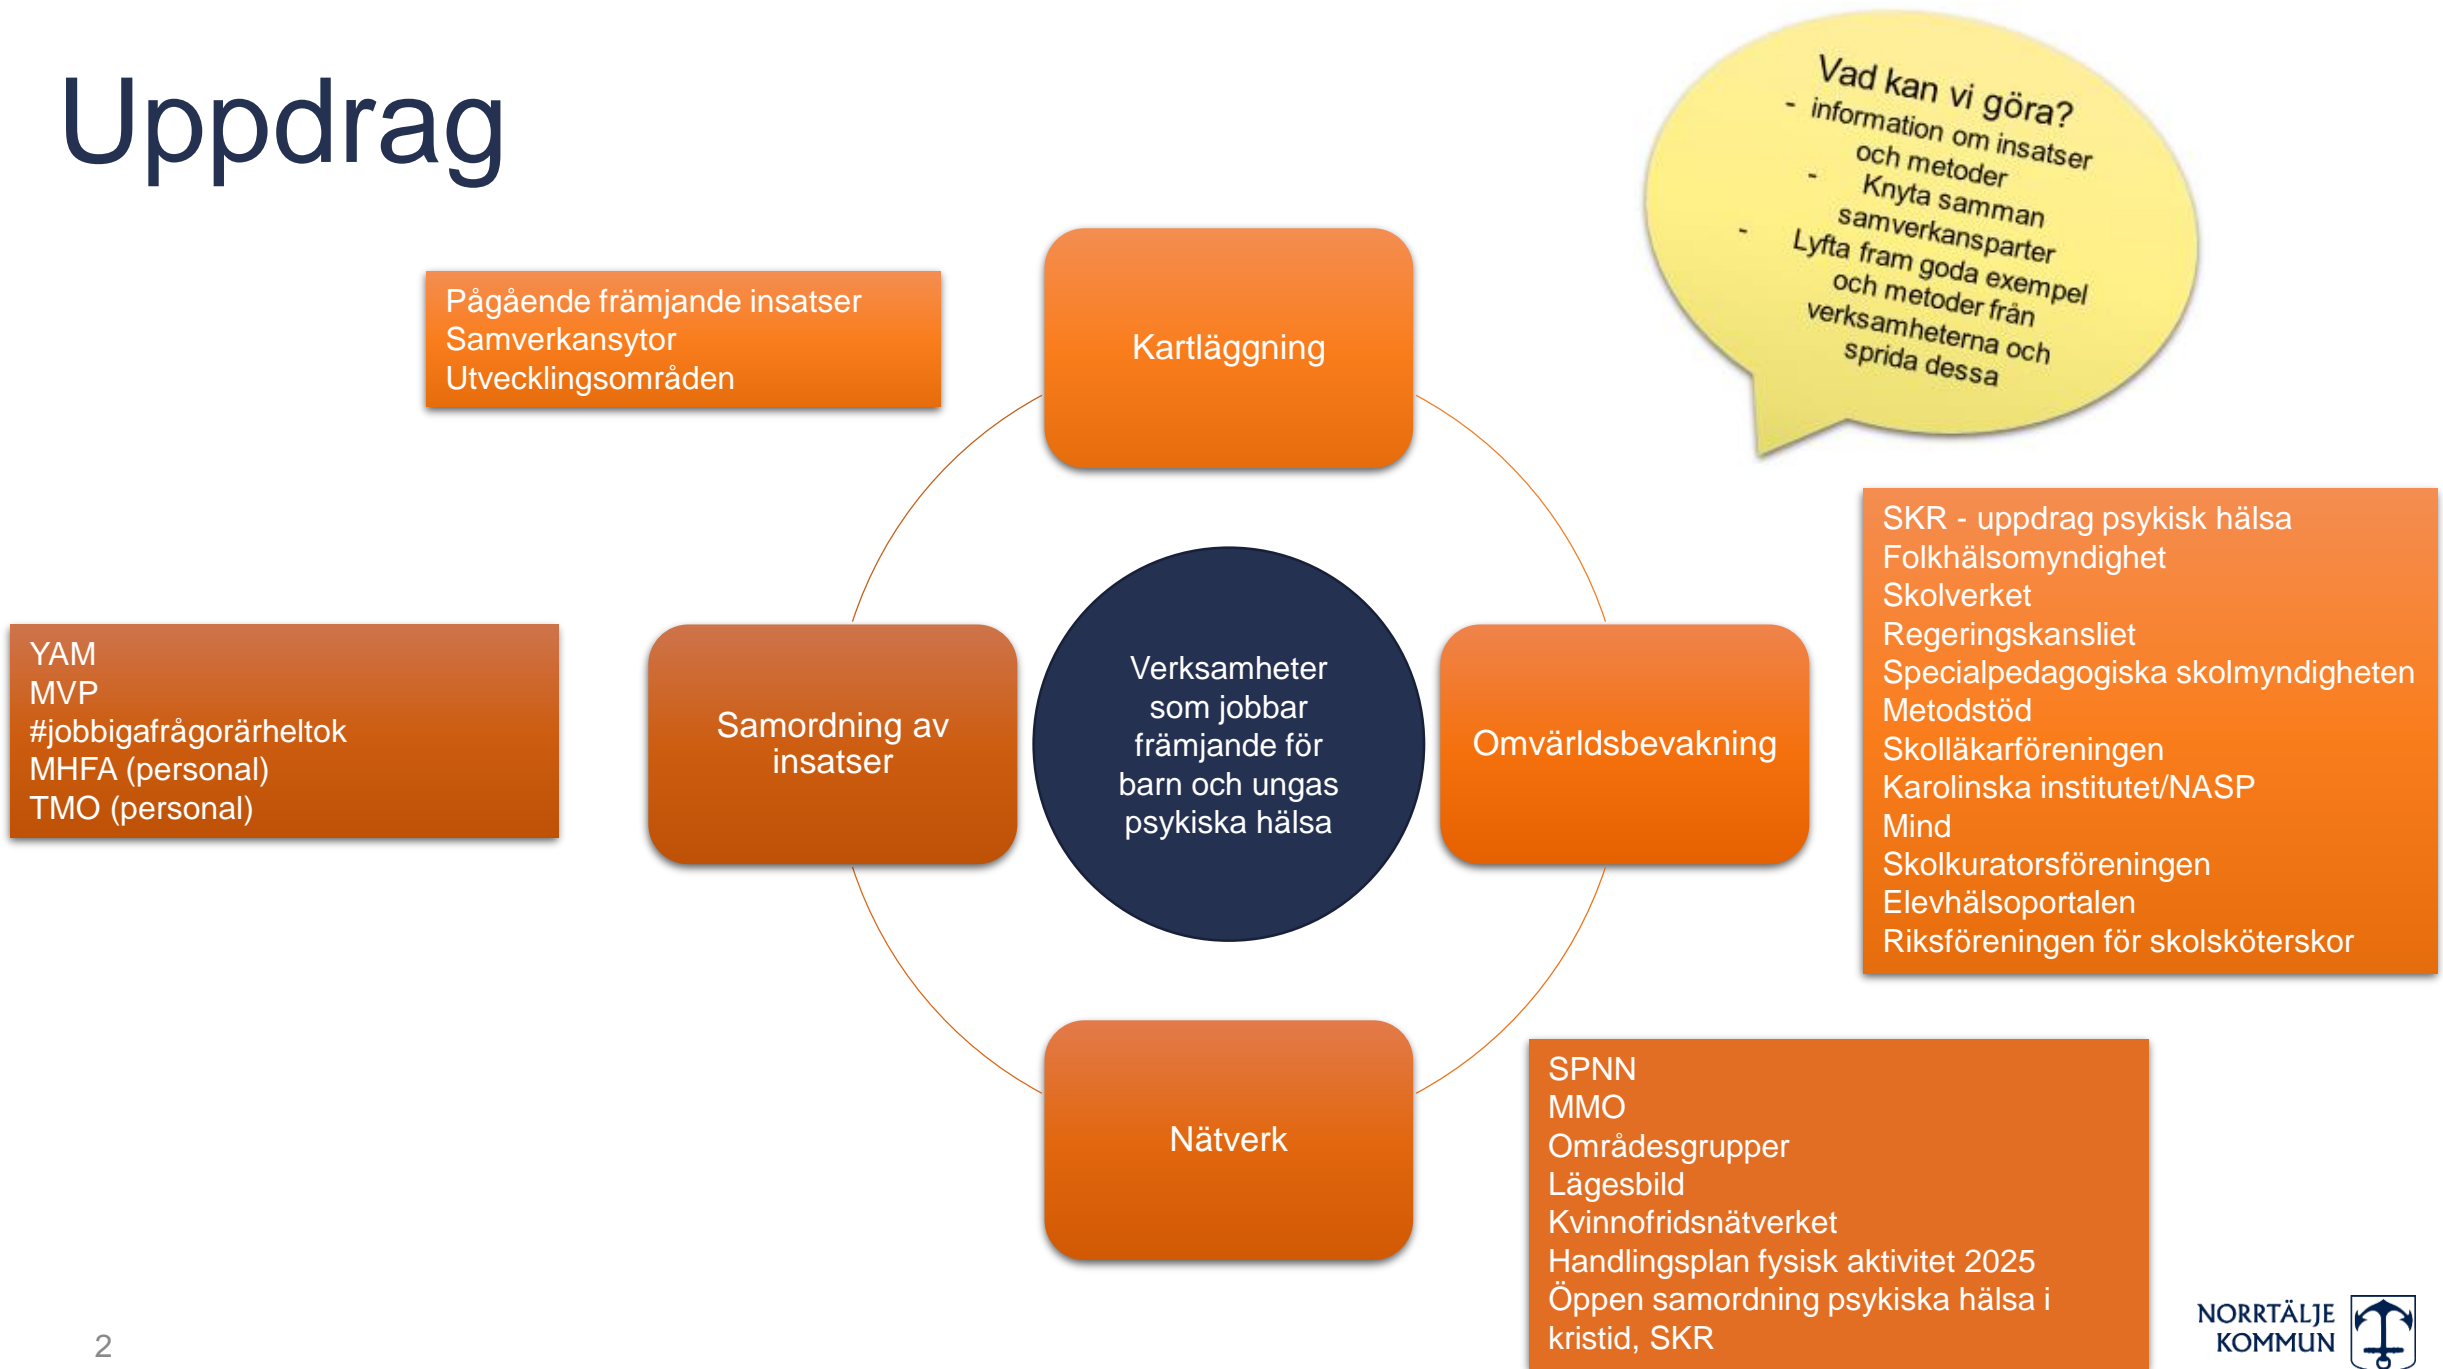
Uppdrag

Vad kan vi göra?
- information om insatser och metoder
- Knyta samman samverkansparter
- Lyfta fram goda exempel och metoder från verksamheterna och sprida dessa

Pågående främjande insatser
Samverkansytor
Utvecklingsområden

Kartläggning

SKR - uppdrag psykisk hälsa
Folkhälsomyndighet
Skolverket
Regeringskansliet
Specialpedagogiska skolmyndigheten
Metodstöd
Skolläkarföreningen
Karolinska institutet/NASP
Mind
Skolkuratorsföreningen
Elevhälsoportalen
Riksföreningen för skolsköterskor

YAM
MVP
#jobbigafrågorärheltok
MHFA (personal)
TMO (personal)

Samordning av insatser

Verksamheter som jobbar främjande för barn och ungas psykiska hälsa

Omvärldsbevakning

Nätverk

SPNN
MMO
Områdesgrupper
Lägesbild
Kvinnofridsnätverket
Handlingsplan fysisk aktivitet 2025
Öppen samordning psykiska hälsa i kristid, SKR

2

NORRTÄLJE KOMMUN